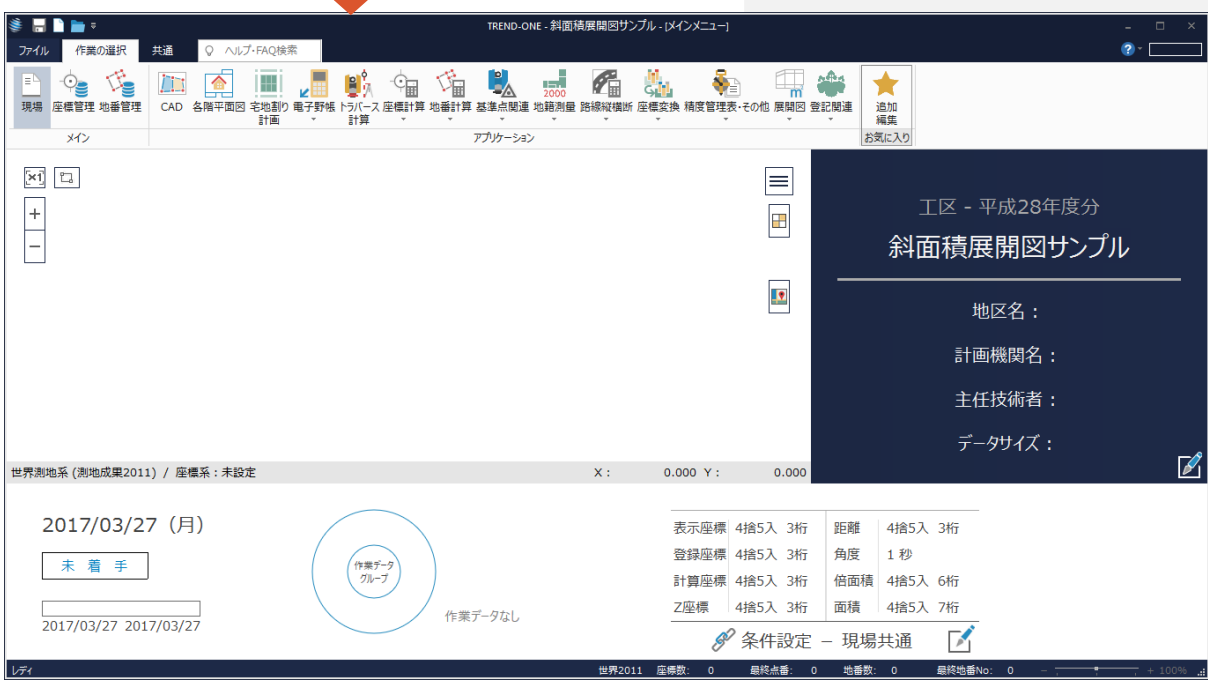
TREND-ONE - 斜面積展開図サンプル - [メインメニュー]

ファイル 作業の選択 共通 ヘルプ・FAQ検索

現場 座標管理 地番管理
メイン

CAD 各階平面図 宅地割り計画 電子野帳 トラバース計算 座標計算 地番計算 基準点関連 地籍測量 路線縦横断 座標変換 精度管理表・その他 展開図 登記関連
アプリケーション

追加編集
お気に入り

工区 - 平成28年度分
斜面積展開図サンプル

地区名：
計画機関名：
主任技術者：
データサイズ：

世界測地系 (測地成果2011) / 座標系：未設定 X： 0.000 Y： 0.000

2017/03/27（月）

未 着 手

2017/03/27 2017/03/27

作業データグループ

作業データなし

| 表示座標 | 4捨5入 3桁 | 距離 | 4捨5入 3桁 |
|---|---|---|---|
| 登録座標 | 4捨5入 3桁 | 角度 | 1 秒 |
| 計算座標 | 4捨5入 3桁 | 倍面積 | 4捨5入 6桁 |
| Z座標 | 4捨5入 3桁 | 面積 | 4捨5入 7桁 |

条件設定 – 現場共通

レディ 世界2011 座標数: 0 最終点番: 0 地番数: 0 最終地番No: 0 100%